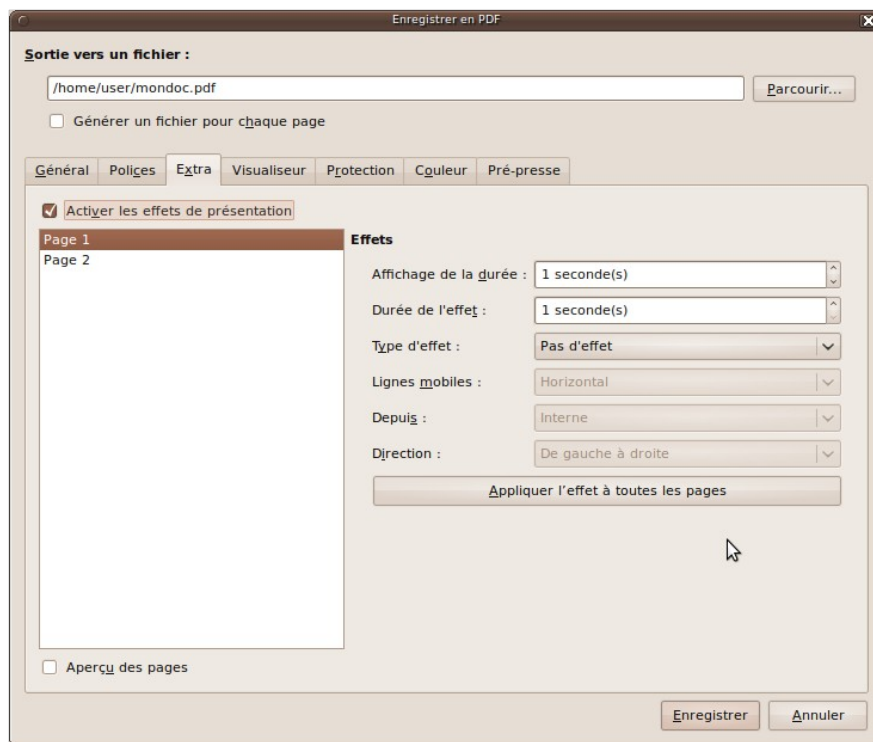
Enregistrer en PDF

Sortie vers un fichier :

/home/user/mondoc.pdf

Parcourir...

Générer un fichier pour chaque page

Général | Polices | Extra | Visualiseur | Protection | Couleur | Pré-presse

Activer les effets de présentation

Page 1
Page 2

Effets

Affichage de la durée : 1 seconde(s)

Durée de l'effet : 1 seconde(s)

Type d'effet : Pas d'effet

Lignes mobiles : Horizontal

Depuis : Interne

Direction : De gauche à droite

Appliquer l'effet à toutes les pages

Aperçu des pages

Enregistrer

Annuler